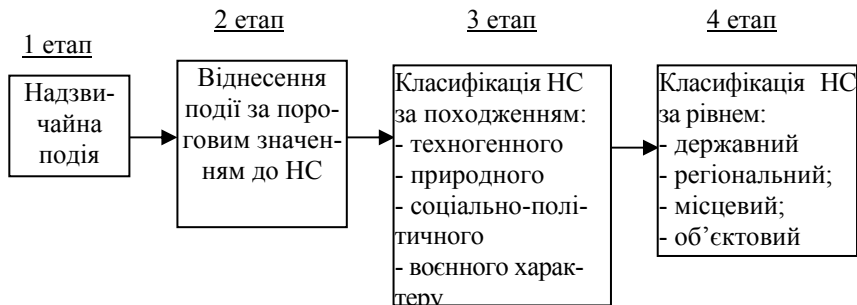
1 етап

Надзвичайна подія

2 етап

Віднесення події за пороговим значенням до НС

3 етап

Класифікація НС за походженням:
- техногенного
- природного
- соціально-політичного
- воєнного характеру

4 етап

Класифікація НС за рівнем:
- державний
- регіональний;
- місцевий;
- об’єктовий